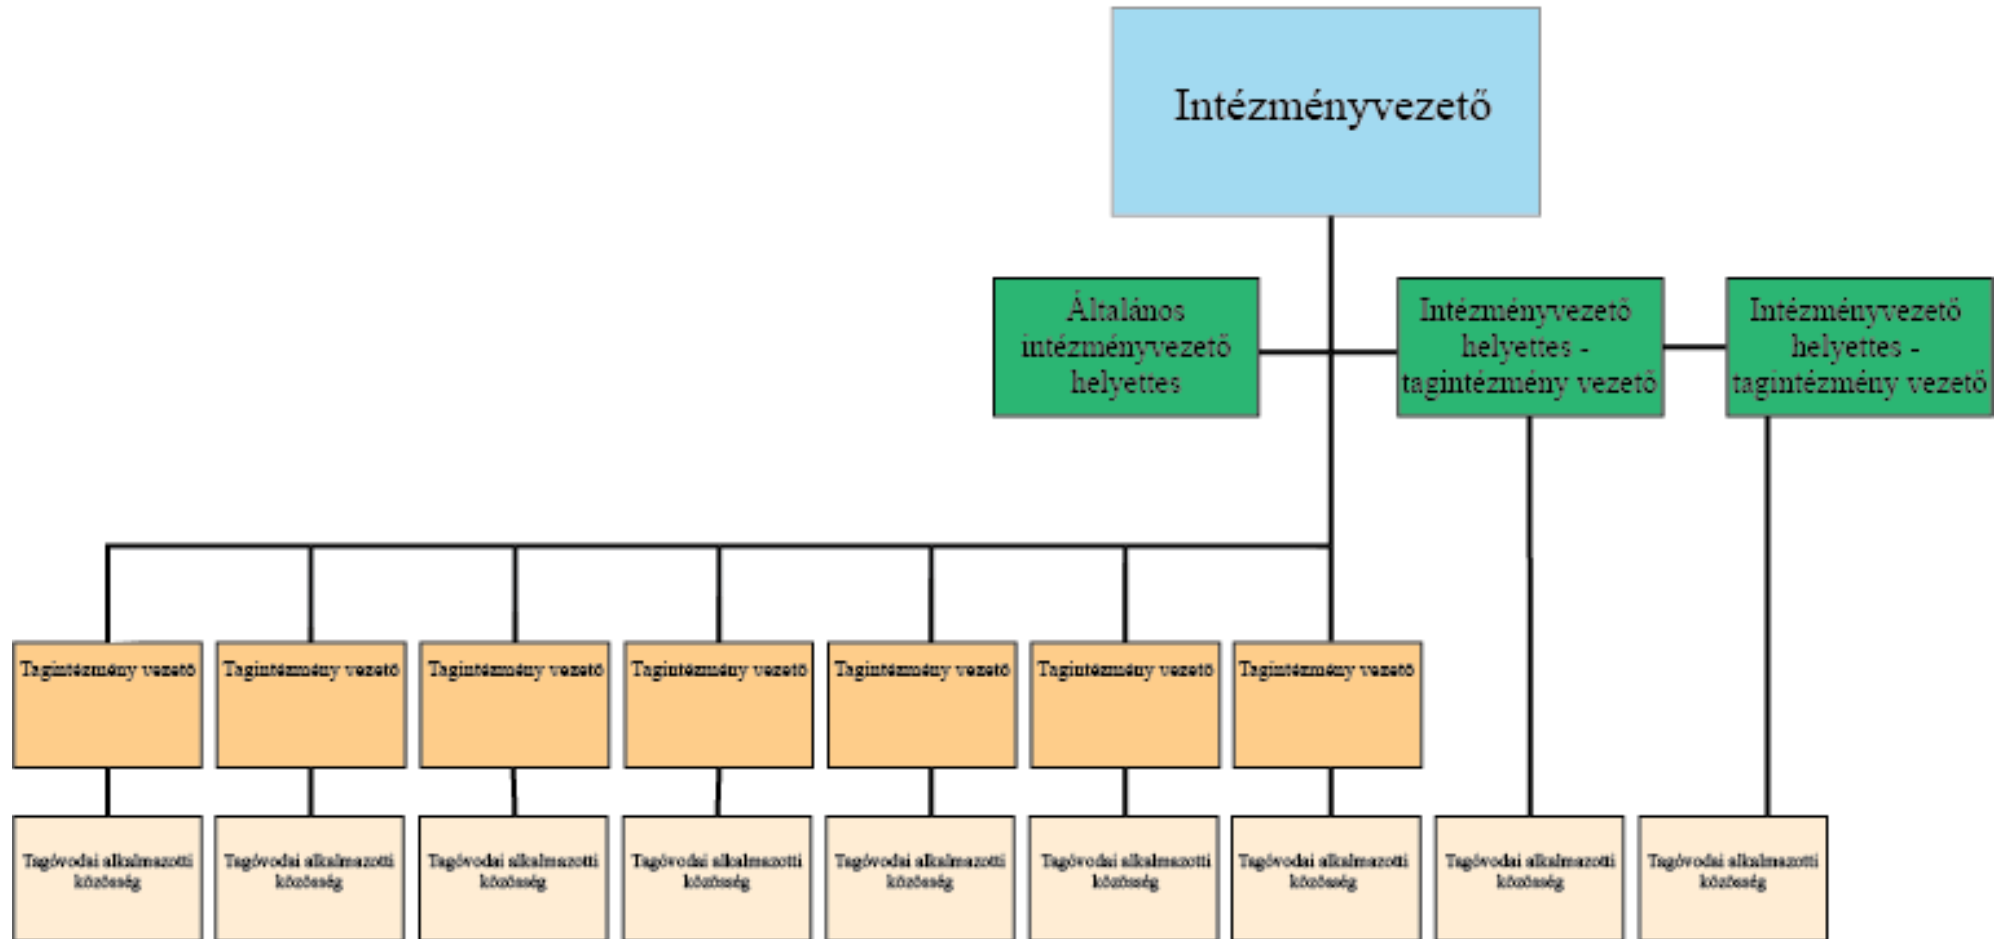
Intézményvezető

Általános intézményvezető helyettes

Intézményvezető helyettes - tagintézmény vezető

Intézményvezető helyettes - tagintézmény vezető

Tagintézmény vezető

Tagintézmény vezető

Tagintézmény vezető

Tagintézmény vezető

Tagintézmény vezető

Tagintézmény vezető

Tagintézmény vezető

Tagóvodai alkalmazotti közösség

Tagóvodai alkalmazotti közösség

Tagóvodai alkalmazotti közösség

Tagóvodai alkalmazotti közösség

Tagóvodai alkalmazotti közösség

Tagóvodai alkalmazotti közösség

Tagóvodai alkalmazotti közösség

Tagóvodai alkalmazotti közösség

Tagóvodai alkalmazotti közösség